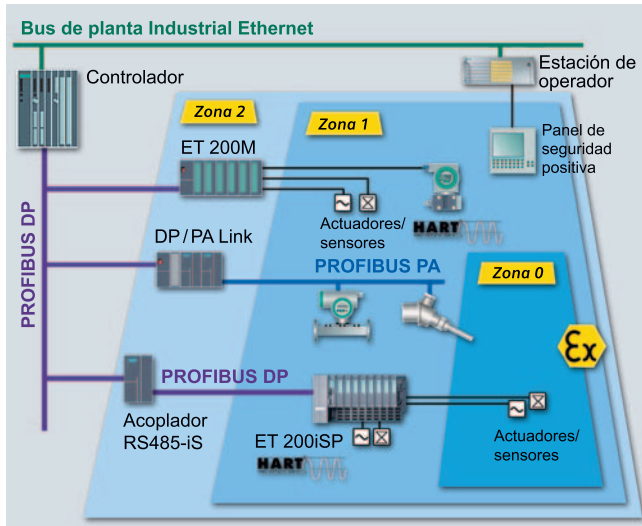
Bus de planta Industrial Ethernet

Controlador

Estación de operador

Zona 2

Zona 1

Panel de seguridad positiva

ET 200M

Actuadores/ sensores

HART

PROFIBUS DP

DP / PA Link

PROFIBUS PA

Zona 0

Ex

PROFIBUS DP

Acoplador RS485-iS

ET 200iSP

HART

Actuadores/ sensores